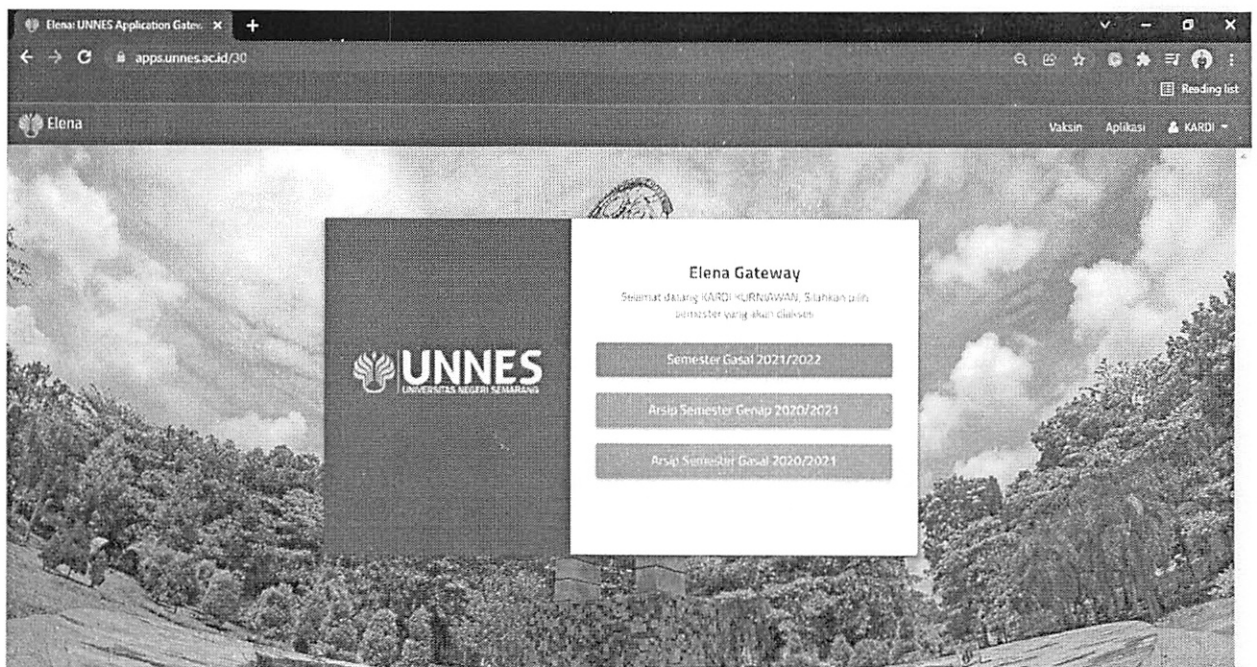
Elena: UNNES Application Gatew ×

apps.unnes.ac.id/30

Reading list

Elena

Vaksin Aplikasi KARDI

Elena Gateway

Selamat datang KARDI KURNIAWAN, Silahkan pilih semester yang akan diakses

UNNES
UNIVERSITAS NEGERI SEMARANG

Semester Gasal 2021/2022

Arsip Semester Genap 2020/2021

Arsip Semester Gasal 2020/2021